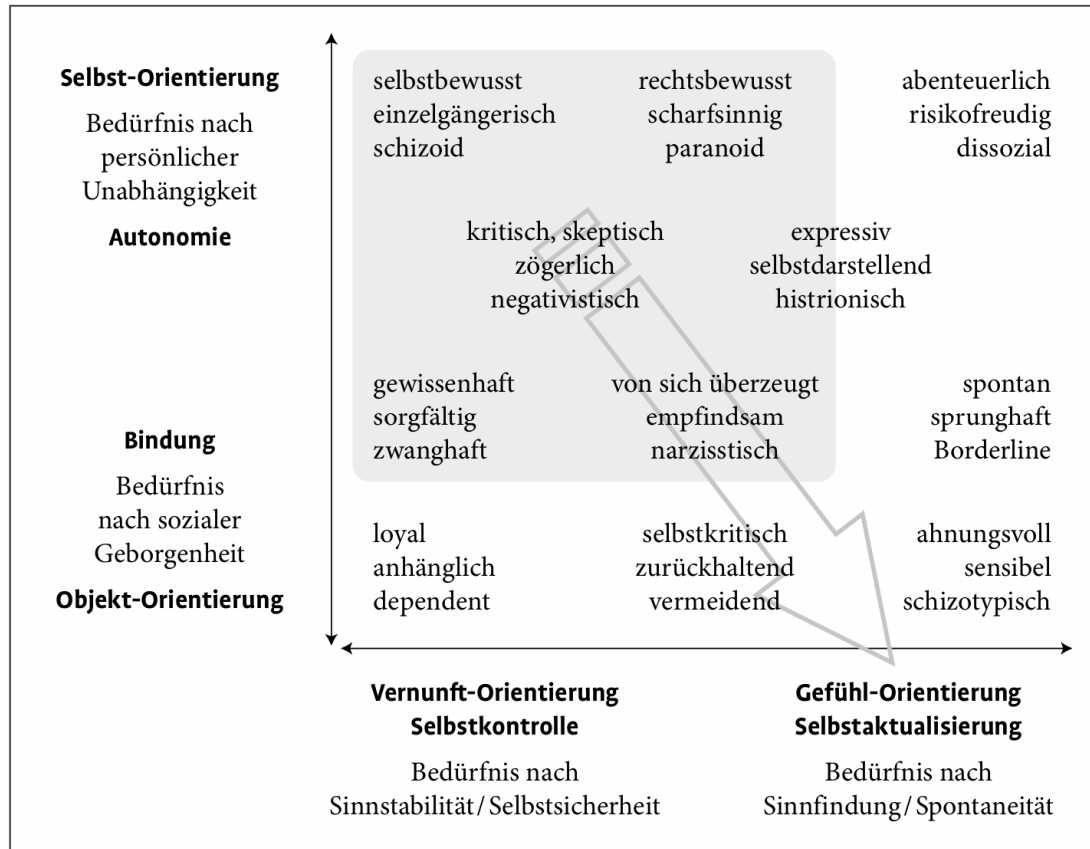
Selbst-Orientierung

Bedürfnis nach persönlicher Unabhängigkeit

Autonomie

Bindung

Bedürfnis nach sozialer Geborgenheit

Objekt-Orientierung

selbstbewusst
einzelgängerisch
schizoid

rechtsbewusst
scharfsinnig
paranoid

abenteuerlich
risikofreudig
dissozial

kritisch, skeptisch
zögerlich
negativistisch

expressiv
selbstdarstellend
histrionisch

gewissenhaft
sorgfältig
zwanghaft

von sich überzeugt
empfindsam
narzisstisch

spontan
sprunghaft
Borderline

loyal
anhänglich
dependent

selbstkritisch
zurückhaltend
vermeidend

ahnungsvoll
sensibel
schizotypisch

Vernunft-Orientierung
Selbstkontrolle

Bedürfnis nach Sinnstabilität / Selbstsicherheit

Gefühl-Orientierung
Selbstaktualisierung

Bedürfnis nach Sinnfindung / Spontaneität